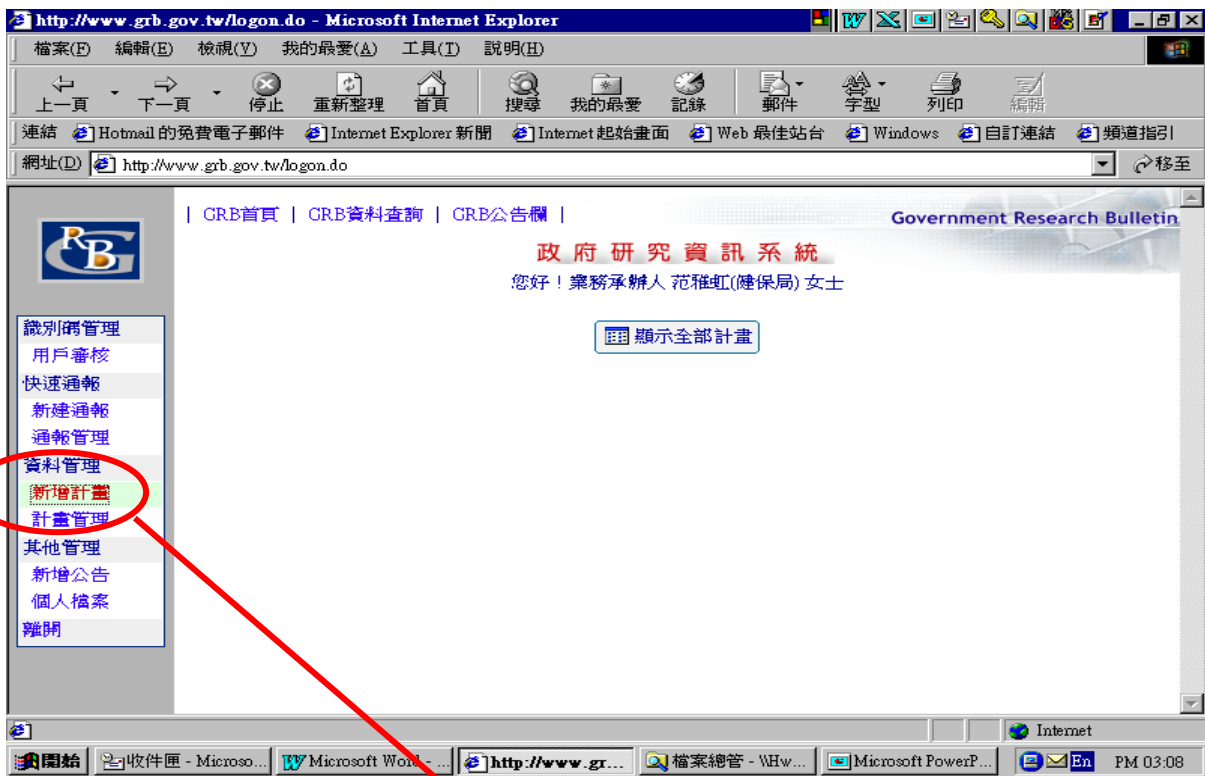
http://www.grb.gov.tw/logon.do - Microsoft Internet Explorer

檔案(F) 編輯(E) 檢視(V) 我的最愛(A) 工具(T) 說明(H)

上一頁 下一頁 停止 重新整理 首頁 搜尋 我的最愛 記錄 郵件 字型 列印 編輯

連結 Hotmail 的免費電子郵件 Internet Explorer 新聞 Internet 起始畫面 Web 最佳站台 Windows 自訂連結 頻道指引

網址(D) http://www.grb.gov.tw/logon.do 移至

| GRB首頁 | GRB資料查詢 | GRB公告欄 |

Government Research Bulletin

政府研究資訊系統

您好！業務承辦人 范雅虹(健保局) 女士

顯示全部計畫

識別碼管理
用戶審核
快速通報
新建通報
通報管理
資料管理
新增計畫
計畫管理
其他管理
新增公告
個人檔案
離開

Internet

開始 收件匣 - Microso... Microsoft Word - ... http://www.gr... 檔案總管 - \Hw... Microsoft PowerP... En PM 03:08